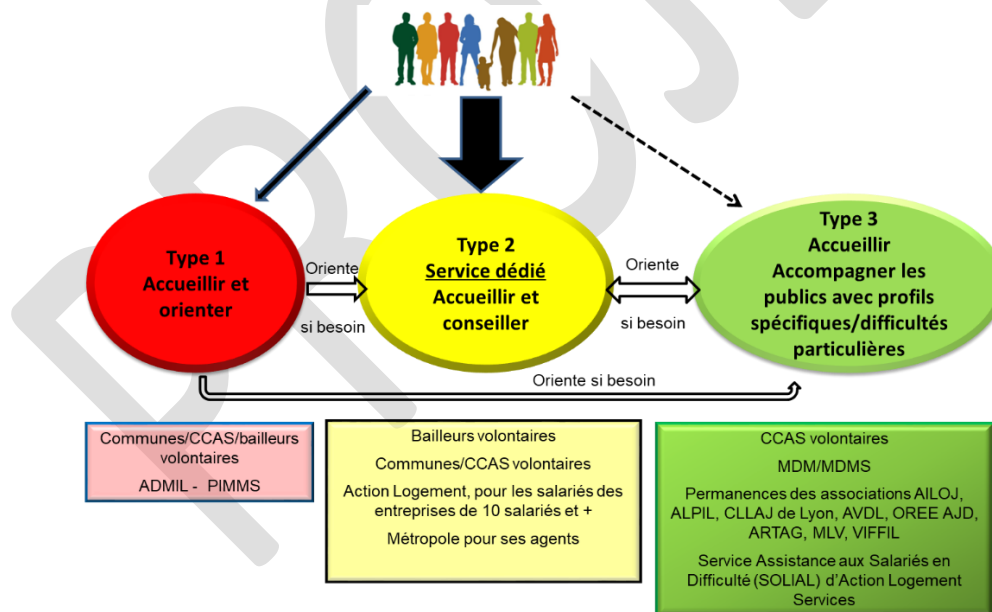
Type 1
Accueillir et orienter

Oriente
si besoin

Type 2
Service dédié
Accueillir et conseiller

Oriente
si besoin

Type 3
Accueillir
Accompagner les publics avec profils spécifiques/difficultés particulières

Oriente si besoin

Communes/CCAS/bailleurs volontaires
ADMIL - PIMMS

Bailleurs volontaires
Communes/CCAS volontaires
Action Logement, pour les salariés des entreprises de 10 salariés et +
Métropole pour ses agents

CCAS volontaires
MDM/MDMS
Permanences des associations AILOJ, ALPIL, CLLAJ de Lyon, AVDL, OREE AJD, ARTAG, MLV, VIFFIL
Service Assistance aux Salariés en Difficulté (SOLIAL) d'Action Logement Services